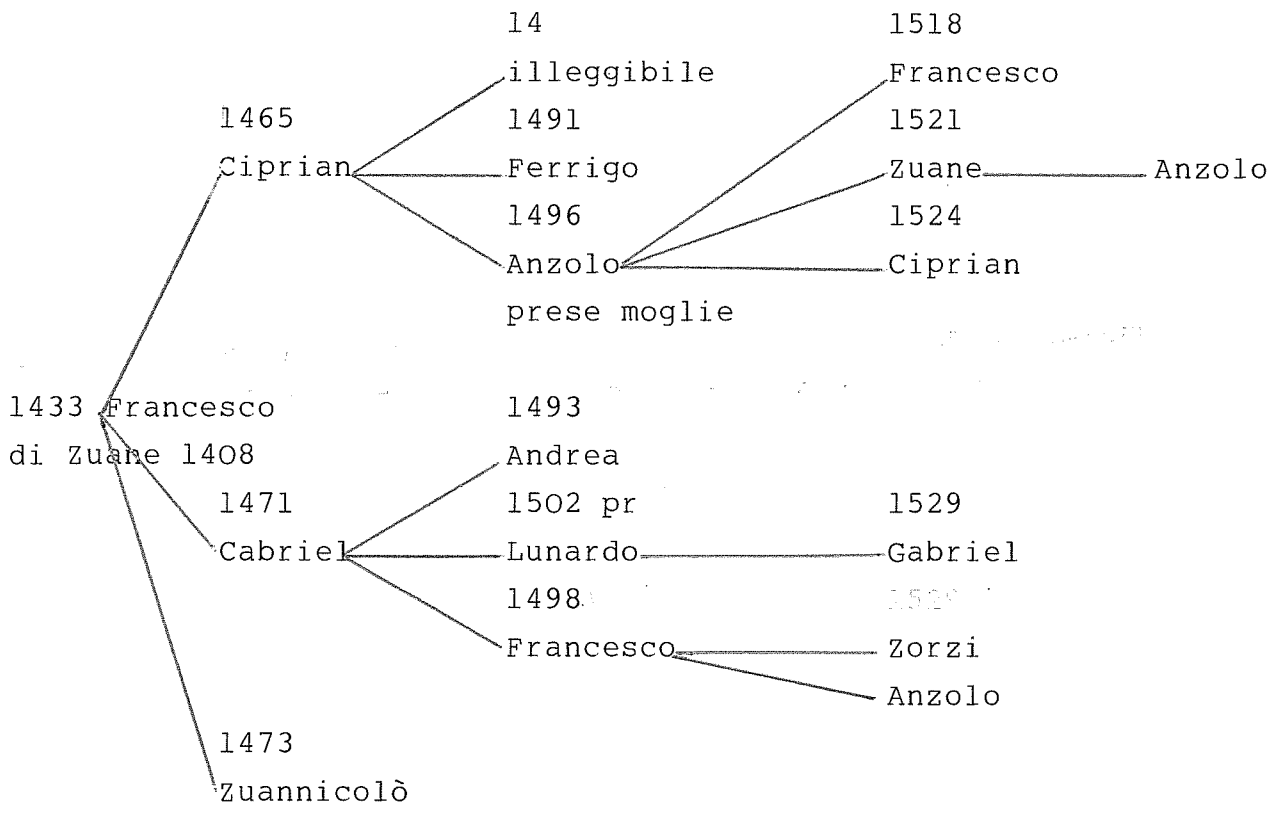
1433 Francesco di Zuane 1408

1465
Ciprian

14
illeggibile

1491
Ferrigo

1496
Anzolo
prese moglie

1518
Francesco

1521
Zuane

Anzolo

1524
Ciprian

1471
Cabriel

1493
Andrea

1502 pr
Lunardo

1529
Gabriel

1498
Francesco

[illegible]
Zorzi

Anzolo

1473
Zuannicolò